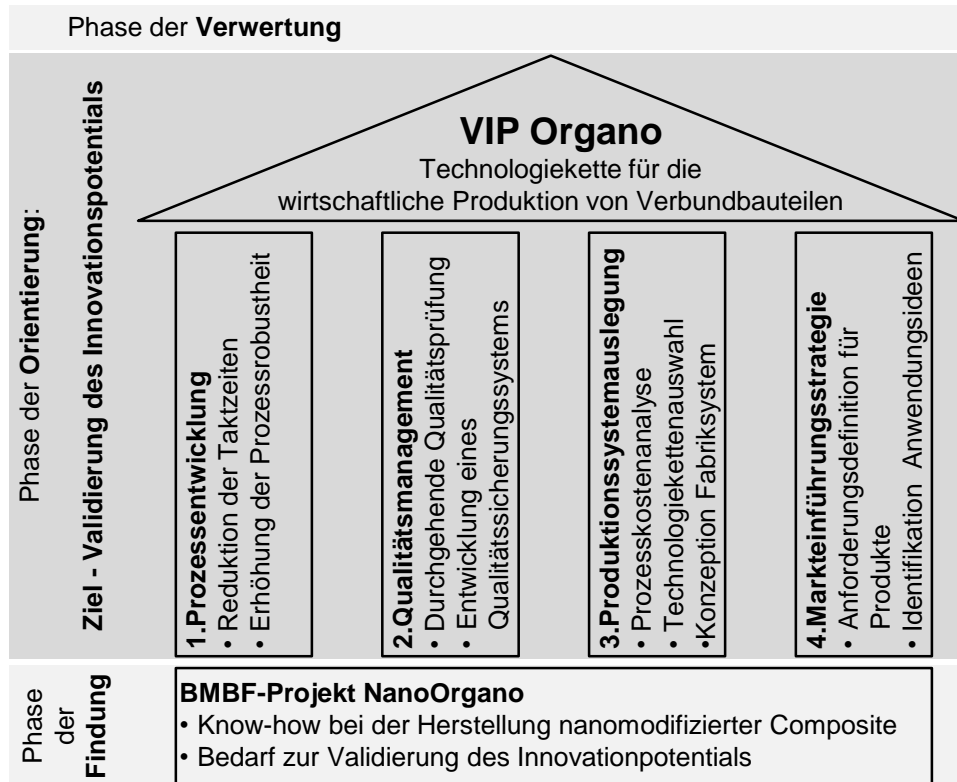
Phase der **Verwertung**

Phase der **Orientierung**:

**Ziel - Validierung des Innovationspotentials**

**VIP Organo**

Technologiekette für die wirtschaftliche Produktion von Verbundbauteilen

**1.Prozessentwicklung**
• Reduktion der Taktzeiten
• Erhöhung der Prozessrobustheit

**2.Qualitätsmanagement**
• Durchgehende Qualitätsprüfung
• Entwicklung eines Qualitätssicherungssystems

**3.Produktionssystemauslegung**
• Prozesskostenanalyse
• Technologiekettenauswahl
•Konzeption Fabriksystem

**4.Markteinführungsstrategie**
• Anforderungsdefinition für Produkte
• Identifikation Anwendungsideen

Phase der **Findung**

**BMBF-Projekt NanoOrgano**
• Know-how bei der Herstellung nanomodifizierter Composite
• Bedarf zur Validierung des Innovationpotentials